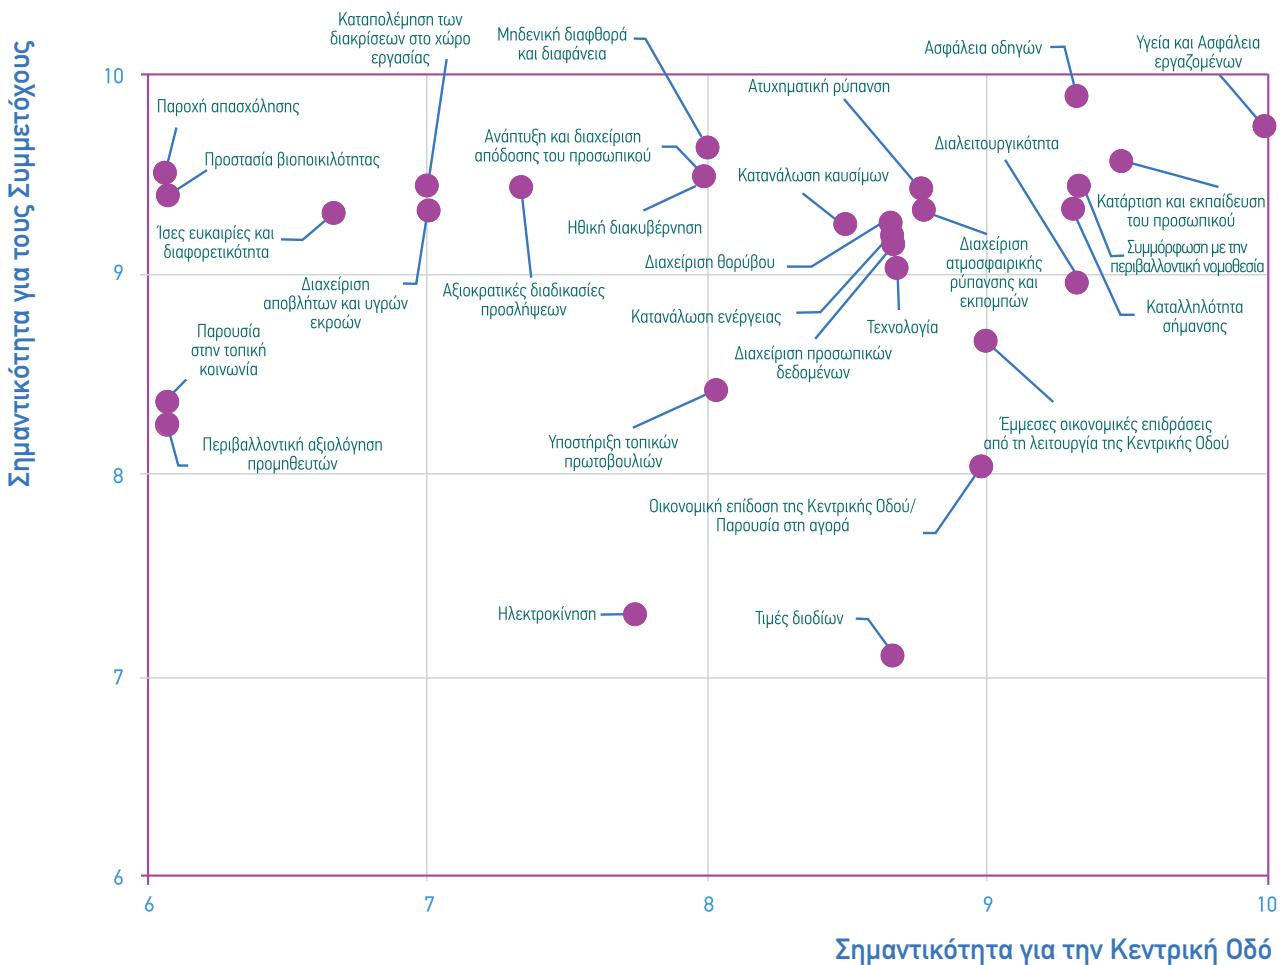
Σημαντικότητα για τους Συμμετόχους

10
9
8
7
6

Καταπολέμηση των διακρίσεων στο χώρο εργασίας
Μηδενική διαφθορά και διαφάνεια
Ασφάλεια οδηγών
Υγεία και Ασφάλεια εργαζομένων
Παροχή απασχόλησης
Ατυχηματική ρύπανση
Ανάπτυξη και διαχείριση απόδοσης του προσωπικού
Διαλειτουργικότητα
Προστασία βιοποικιλότητας
Κατανάλωση καυσίμων
Κατάρτιση και εκπαίδευση του προσωπικού
Ίσες ευκαιρίες και διαφορετικότητα
Ηθική διακυβέρνηση
Συμμόρφωση με την περιβαλλοντική νομοθεσία
Διαχείριση ατμοσφαιρικής ρύπανσης και εκπομπών
Διαχείριση θορύβου
Διαχείριση αποβλήτων και υγρών εκροών
Αξιοκρατικές διαδικασίες προσλήψεων
Καταλληλότητα σήμανσης
Κατανάλωση ενέργειας
Τεχνολογία
Παρουσία στην τοπική κοινωνία
Διαχείριση προσωπικών δεδομένων
Έμμεσες οικονομικές επιδράσεις από τη λειτουργία της Κεντρικής Οδού
Περιβαλλοντική αξιολόγηση προμηθευτών
Υποστήριξη τοπικών πρωτοβουλιών
Οικονομική επίδοση της Κεντρικής Οδού/ Παρουσία στη αγορά
Ηλεκτροκίνηση
Τιμές διοδίων

6
7
8
9
10

Σημαντικότητα για την Κεντρική Οδό